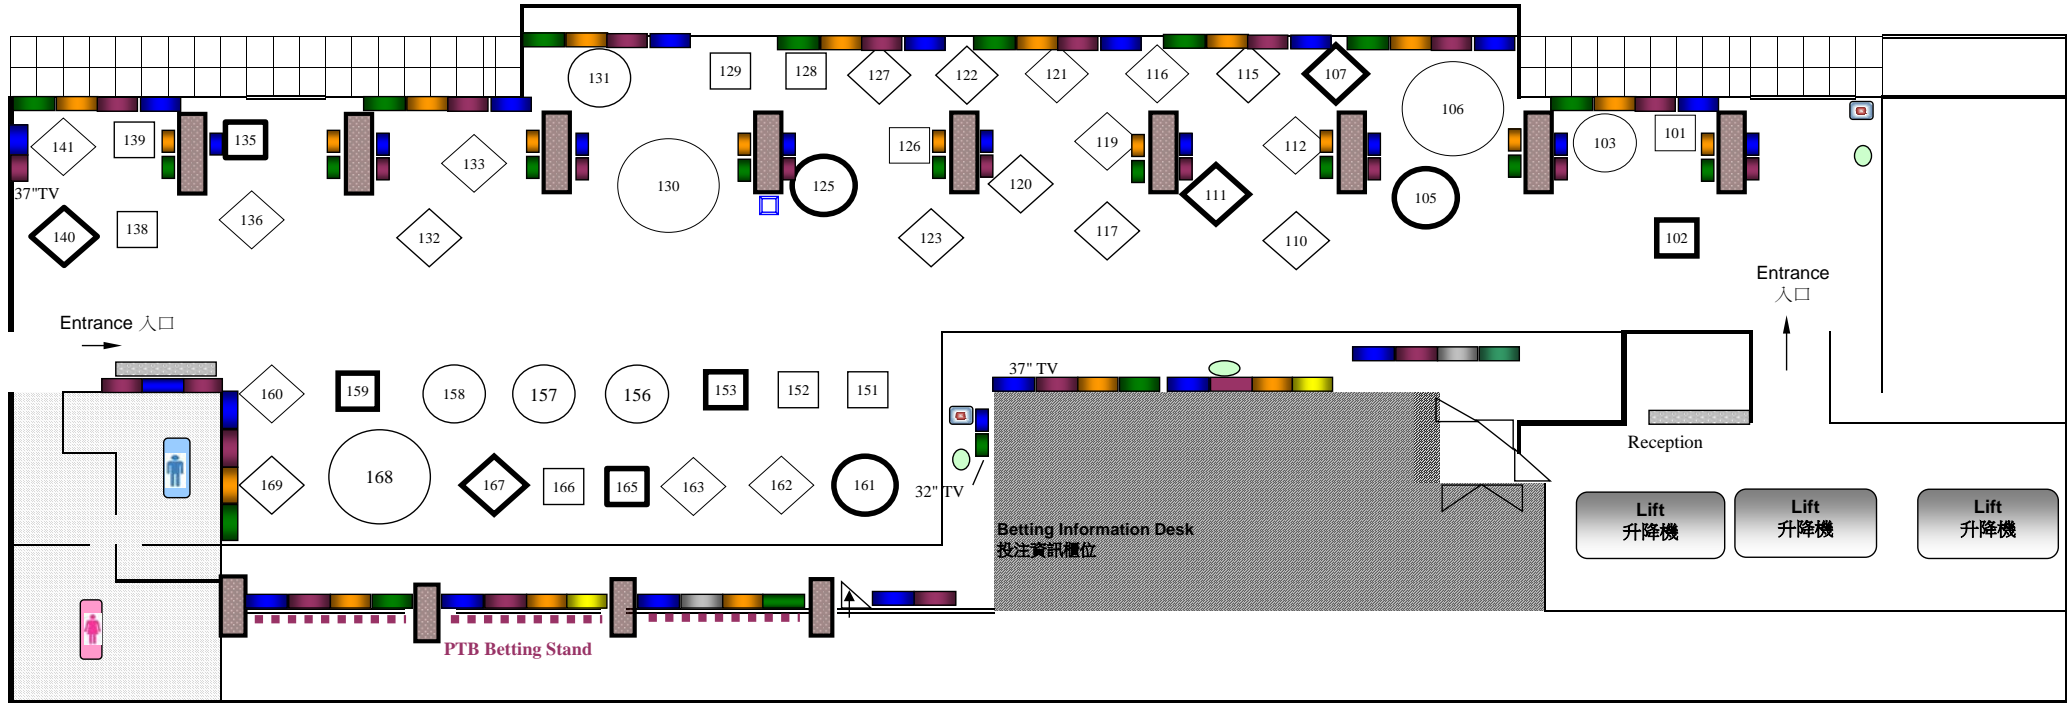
131
129
128
127
122
121
116
115
107
106
141
139
135
133
130
125
126
120
119
111
112
105
103
101
37"TV
140
138
136
132
123
117
110
102
Entrance
入口
Entrance 入口
160
159
158
157
156
153
152
151
37" TV
169
168
167
166
165
163
162
161
32" TV
Reception
Lift
升降機
Lift
升降機
Lift
升降機
Betting Information Desk
投注資訊櫃位
PTB Betting Stand